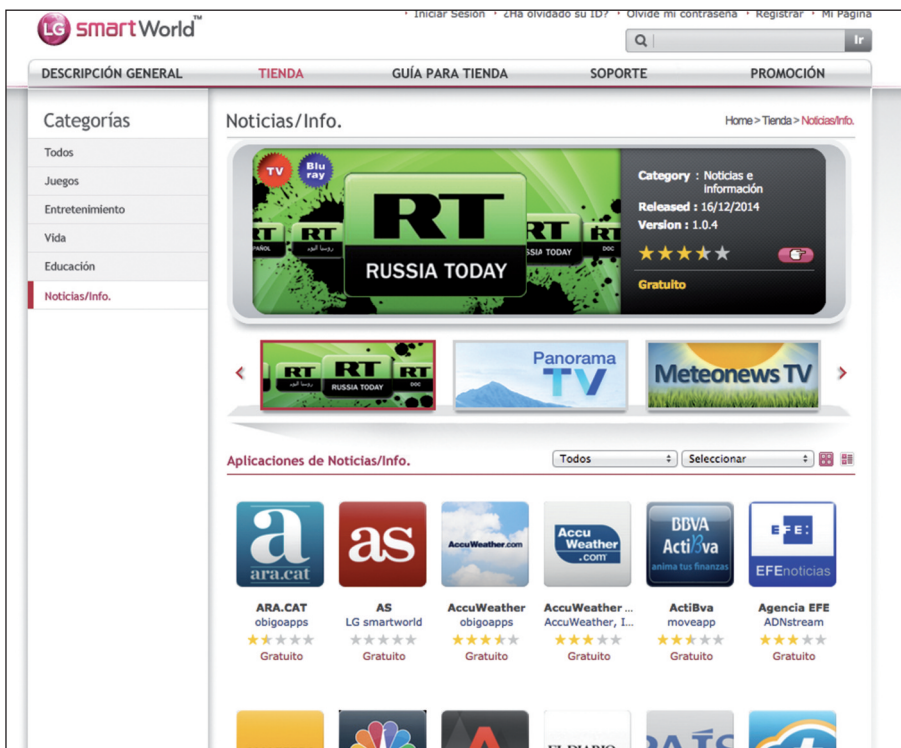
LG smartWorld™

Iniciar Sesión · ¿Ha olvidado su ID? · Olvidé mi contraseña · Registrar · Mi Página

Ir

DESCRIPCIÓN GENERAL | TIENDA | GUÍA PARA TIENDA | SOPORTE | PROMOCIÓN

Categorías

Todos
Juegos
Entretenimiento
Vida
Educación
Noticias/Info.

Noticias/Info.

Home > Tienda > Noticias/Info.

TV
Blu ray

RT
RUSSIA TODAY

Category : Noticias e información
Released : 16/12/2014
Version : 1.0.4

Gratuito

RT
RUSSIA TODAY

Panorama TV

Meteonews TV

Aplicaciones de Noticias/Info.

Todos
Seleccionar

a
ara.cat
ARA.CAT
obigoapps
Gratuito

as
AS
LG smartworld
Gratuito

AccuWeather.com
AccuWeather
obigoapps
Gratuito

Accu Weather .com
AccuWeather ...
AccuWeather, I...
Gratuito

BBVA ActiBva
anima tus finanzas
ActiBva
moveapp
Gratuito

EFE
EFEnoticias
Agencia EFE
ADNstream
Gratuito

EL DIARIO
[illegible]